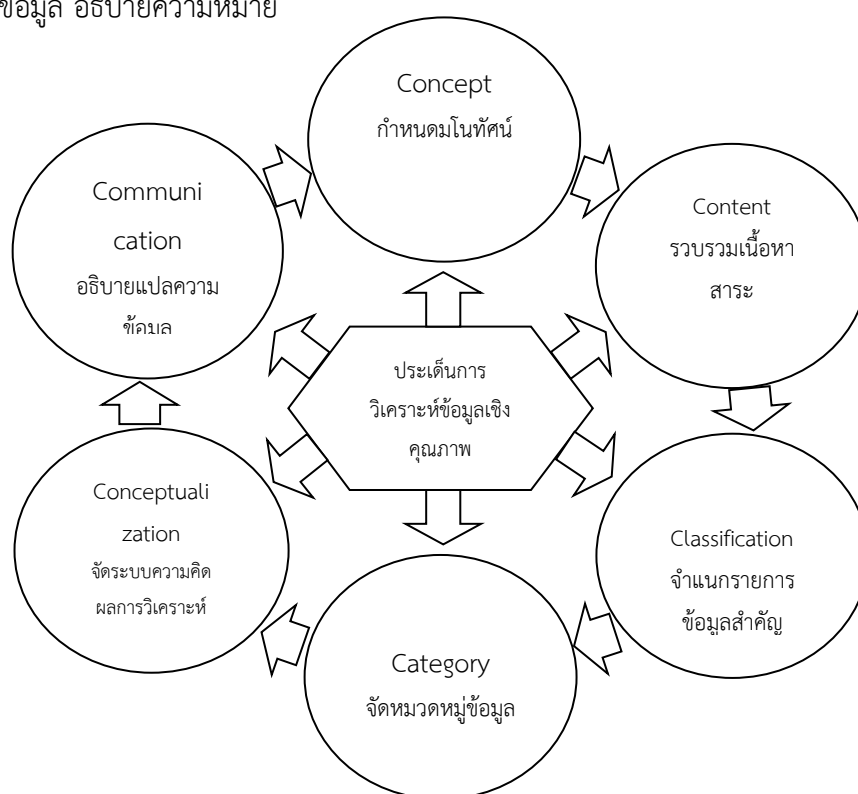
ข้อมูล อธิบายความหมาย

Concept
กำหนดมโนทัศน์

Content
รวบรวมเนื้อหาสาระ

Classification
จำแนกรายการข้อมูลสำคัญ

Category
จัดหมวดหมู่ข้อมูล

Conceptualization
จัดระบบความคิดผลการวิเคราะห์

Communication
อธิบายแปลความข้อมูล

ประเด็นการวิเคราะห์ข้อมูลเชิงคุณภาพ